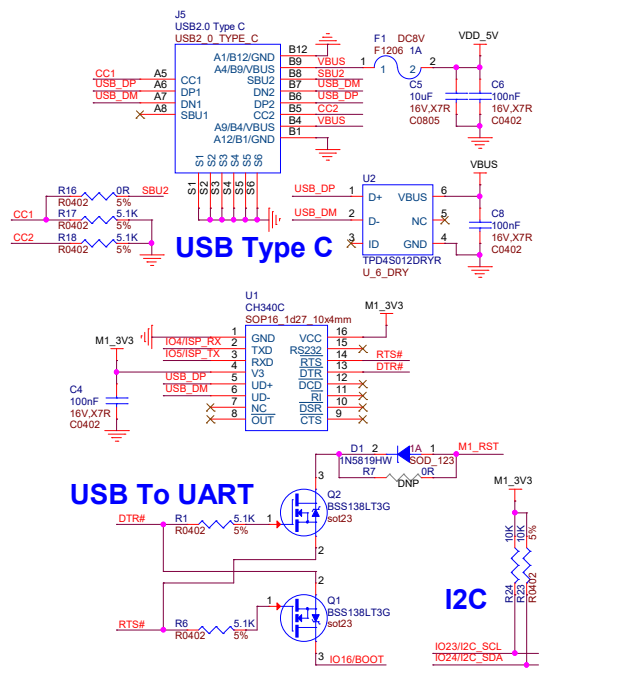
J5
USB2.0 Type C
USB2_0_TYPE_C

CC1 A5 CC1
USB_DP A6 DP1
USB_DM A7 DN1
A8 SBU1

A1/B12/GND B12
A4/B9/VBUS B9 VBUS
SBU2 B8 SBU2
DN2 B7 USB_DM
DP2 B6 USB_DP
CC2 B5 CC2
A9/B4/VBUS B4 VBUS
A12/B1/GND B1

S1 S2 S3 S4 S5 S6
S1 S2 S3 S4 S5 S6

F1 DC8V
F1206 1A
1 2
C5
10uF
16V,X7R
C0805

VDD_5V
C6
100nF
16V,X7R
C0402

R16 0R SBU2
R0402 5%
CC1 R17 5.1K
R0402 5%
CC2 R18 5.1K
R0402 5%

USB Type C

U2
USB_DP 1 D+ VBUS 6
USB_DM 2 D- NC 5
3 ID GND 4
TPD4S012DRYR
U_6_DRY

VBUS
C8
100nF
16V,X7R
C0402

U1
CH340C
SOP16_1d27_10x4mm
M1_3V3
1 GND VCC 16
IO4/ISP_RX 2 TXD RS232 15
IO5/ISP_TX 3 RXD RTS 14 RTS#
M1_3V3 4 V3 DTR 13 DTR#
USB_DP 5 UD+ DCD 12
USB_DM 6 UD- RI 11
7 NC DSR 10
8 OUT CTS 9

C4
100nF
16V,X7R
C0402

D1 2 1A 1 M1_RST
1N5819HW SOD_123
R7 0R
DNP

USB To UART

3
Q2
BSS138LT3G
sot23
DTR# R1 5.1K 1
R0402 5%
2

2
Q1
BSS138LT3G
sot23
RTS# R6 5.1K 1
R0402 5%
3 IO16/BOOT

M1_3V3
10K 10K 5%
R24 R23 R0402

I2C

IO23/I2C_SCL
IO24/I2C_SDA